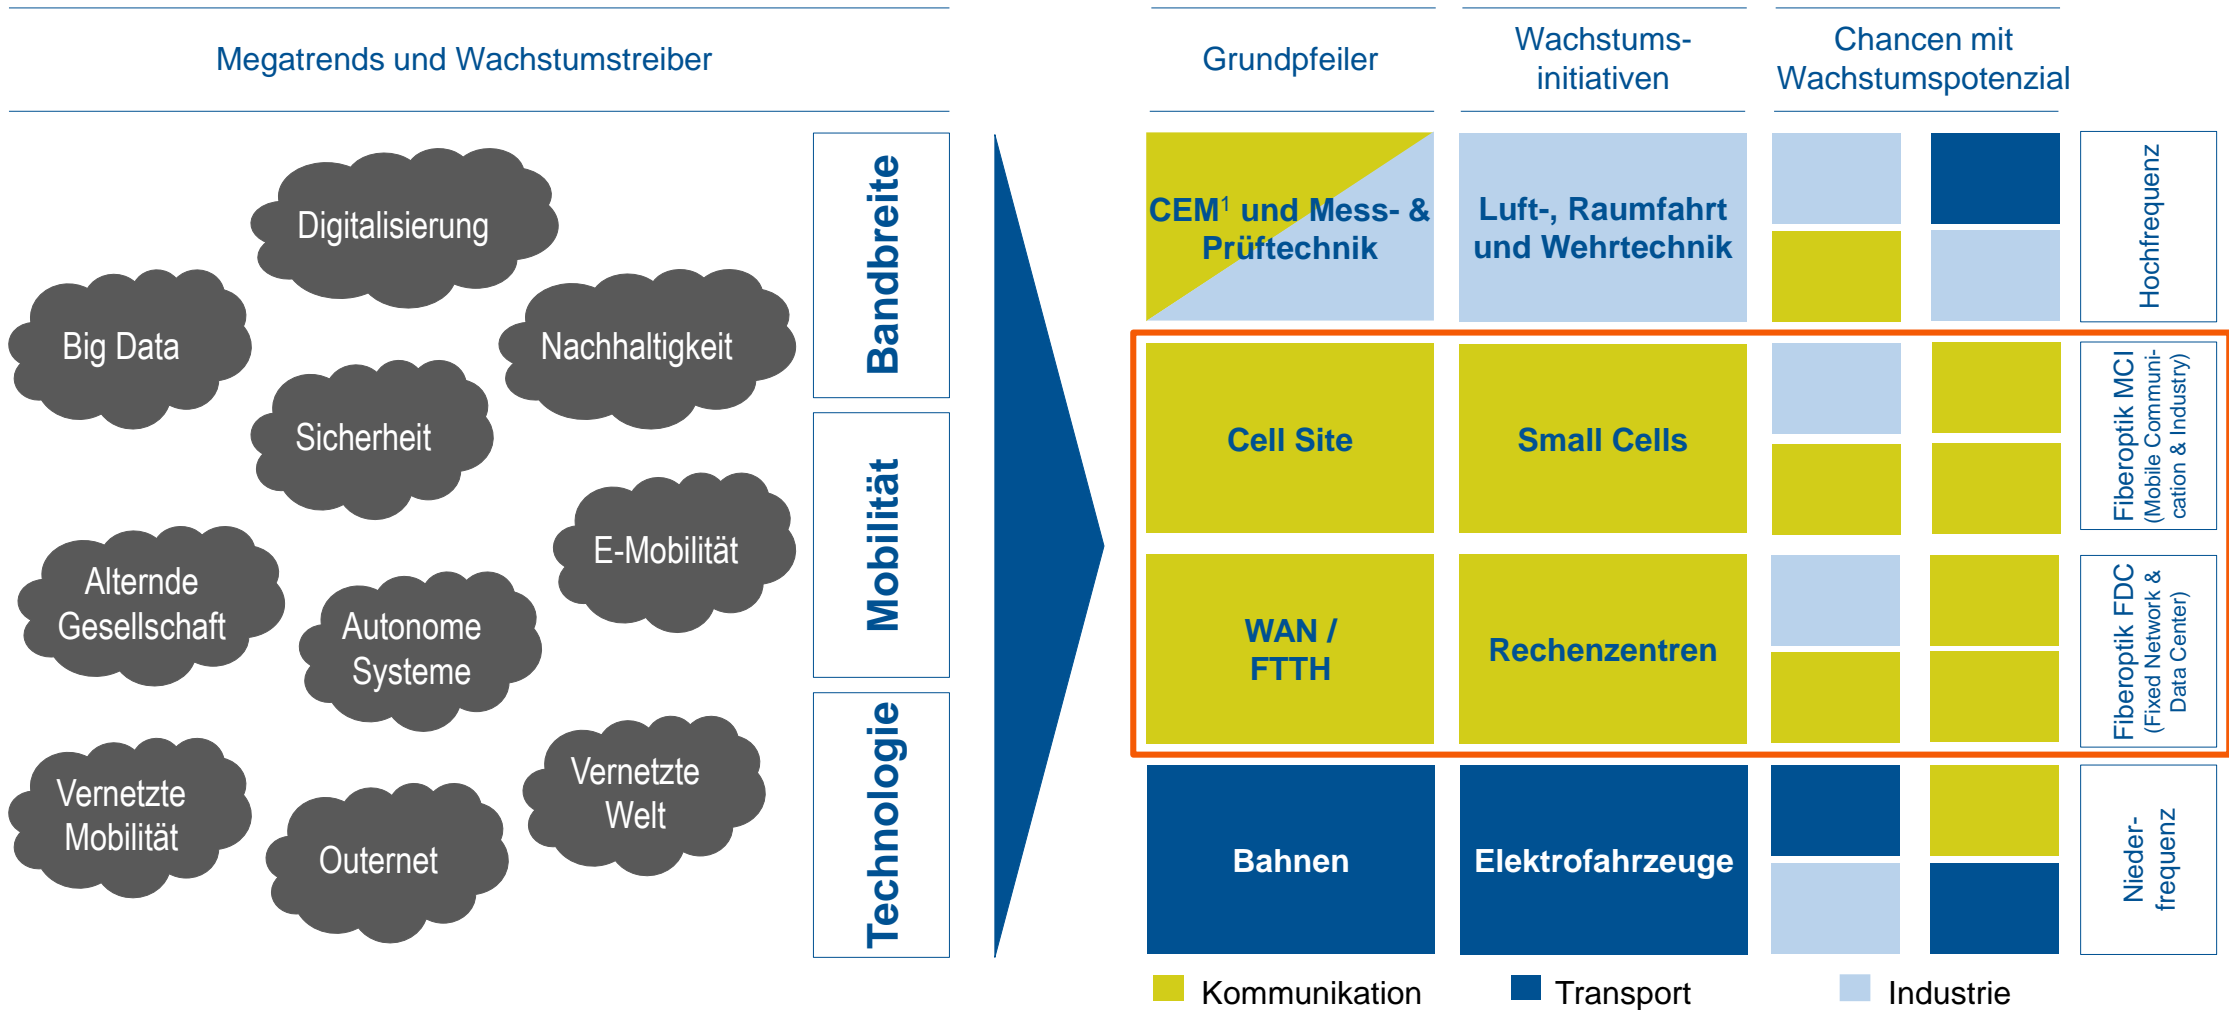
Megatrends und Wachstumstreiber

Digitalisierung

Big Data

Nachhaltigkeit

Sicherheit

E-Mobilität

Alternde Gesellschaft

Autonome Systeme

Vernetzte Mobilität

Outernet

Vernetzte Welt

Bandbreite

Mobilität

Technologie

Grundpfeiler

Wachstums-initiativen

Chancen mit Wachstumspotenzial

CEM$^1$ und Mess- & Prüftechnik

Luft-, Raumfahrt und Wehrtechnik

Hochfrequenz

Cell Site

Small Cells

Fiberoptik MCI (Mobile Communication & Industry)

WAN / FTTH

Rechenzentren

Fiberoptik FDC (Fixed Network & Data Center)

Bahnen

Elektrofahrzeuge

Nieder-frequenz

Kommunikation

Transport

Industrie